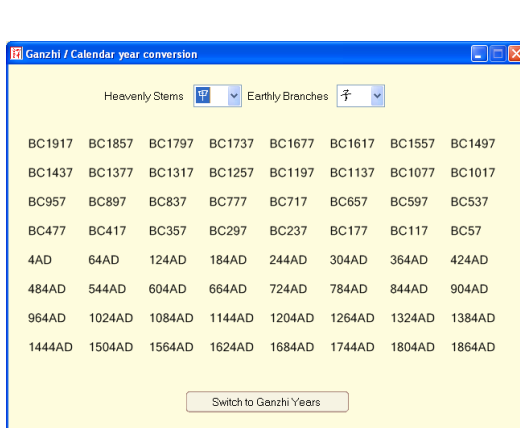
Ganzhi / Calendar year conversion

Heavenly Stems 甲 Earthly Branches 子

| BC1917 | BC1857 | BC1797 | BC1737 | BC1677 | BC1617 | BC1557 | BC1497 |
|---|---|---|---|---|---|---|---|
| BC1437 | BC1377 | BC1317 | BC1257 | BC1197 | BC1137 | BC1077 | BC1017 |
| BC957 | BC897 | BC837 | BC777 | BC717 | BC657 | BC597 | BC537 |
| BC477 | BC417 | BC357 | BC297 | BC237 | BC177 | BC117 | BC57 |
| 4AD | 64AD | 124AD | 184AD | 244AD | 304AD | 364AD | 424AD |
| 484AD | 544AD | 604AD | 664AD | 724AD | 784AD | 844AD | 904AD |
| 964AD | 1024AD | 1084AD | 1144AD | 1204AD | 1264AD | 1324AD | 1384AD |
| 1444AD | 1504AD | 1564AD | 1624AD | 1684AD | 1744AD | 1804AD | 1864AD |

Switch to Ganzhi Years